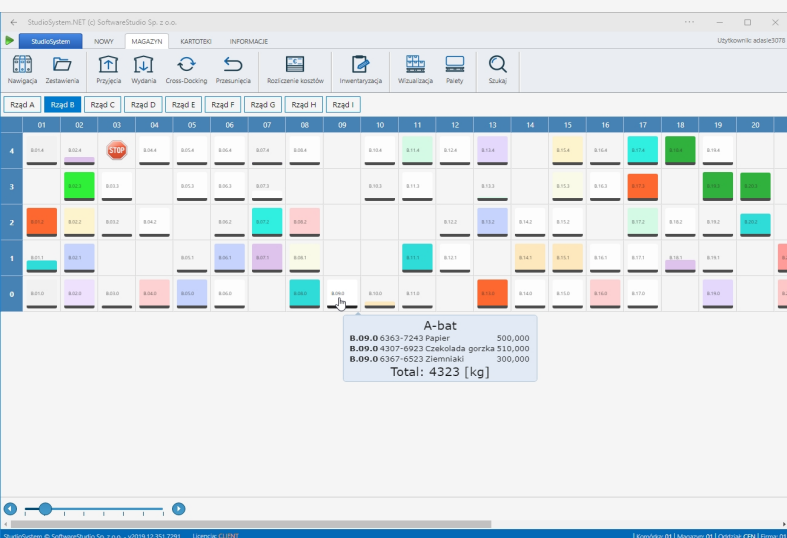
StudioSystem.NET (c) SoftwareStudio Sp. z o.o.

StudioSystem NOWY MAGAZYN KARTOTEKI INFORMACJE

Użytkownik: adasie3078

Nawigacja Zestawienia Przyjęcia Wydania Cross-Docking Przesunięcia Rozliczenie kosztów Inwentaryzacja Wizualizacja Palety Szukaj

Rząd A Rząd B Rząd C Rząd D Rząd E Rząd F Rząd G Rząd H Rząd I

| | 01 | 02 | 03 | 04 | 05 | 06 | 07 | 08 | 09 | 10 | 11 | 12 | 13 | 14 | 15 | 16 | 17 | 18 | 19 | 20 |
|---|---|---|---|---|---|---|---|---|---|---|---|---|---|---|---|---|---|---|---|---|
| 4 | B.01.4 | B.02.4 | STOP | B.04.4 | B.05.4 | B.06.4 | B.07.4 | B.08.4 | | B.10.4 | B.11.4 | B.12.4 | B.13.4 | | B.15.4 | B.16.4 | B.17.4 | B.18.4 | B.19.4 | |
| 3 | | B.02.3 | B.03.3 | | B.05.3 | B.06.3 | B.07.3 | | | B.10.3 | B.11.3 | | B.13.3 | | B.15.3 | B.16.3 | B.17.3 | | B.19.3 | B.20.3 |
| 2 | B.01.2 | B.02.2 | B.03.2 | B.04.2 | | B.06.2 | B.07.2 | B.08.2 | | | | B.12.2 | B.13.2 | B.14.2 | B.15.2 | | B.17.2 | B.18.2 | B.19.2 | B.20.2 |
| 1 | B.01.1 | B.02.1 | | | B.05.1 | B.06.1 | B.07.1 | B.08.1 | | | B.11.1 | B.12.1 | | B.14.1 | B.15.1 | B.16.1 | B.17.1 | B.18.1 | B.19.1 | |
| 0 | B.01.0 | B.02.0 | B.03.0 | B.04.0 | B.05.0 | B.06.0 | | B.08.0 | B.09.0 | B.10.0 | B.11.0 | | B.13.0 | B.14.0 | B.15.0 | B.16.0 | B.17.0 | | B.19.0 | |

A-bat
B.09.0 6363-7243 Papier 500,000
B.09.0 4307-6923 Czekolada gorzka 510,000
B.09.0 6367-6523 Ziemniaki 300,000
Total: 4323 [kg]

StudioSystem © SoftwareStudio Sp. z o.o. - v2019.12.351.7791 Licencja: CLIENT | Komórka: 01 | Magazyn: 01 | Oddział: CEN | Firma: 01